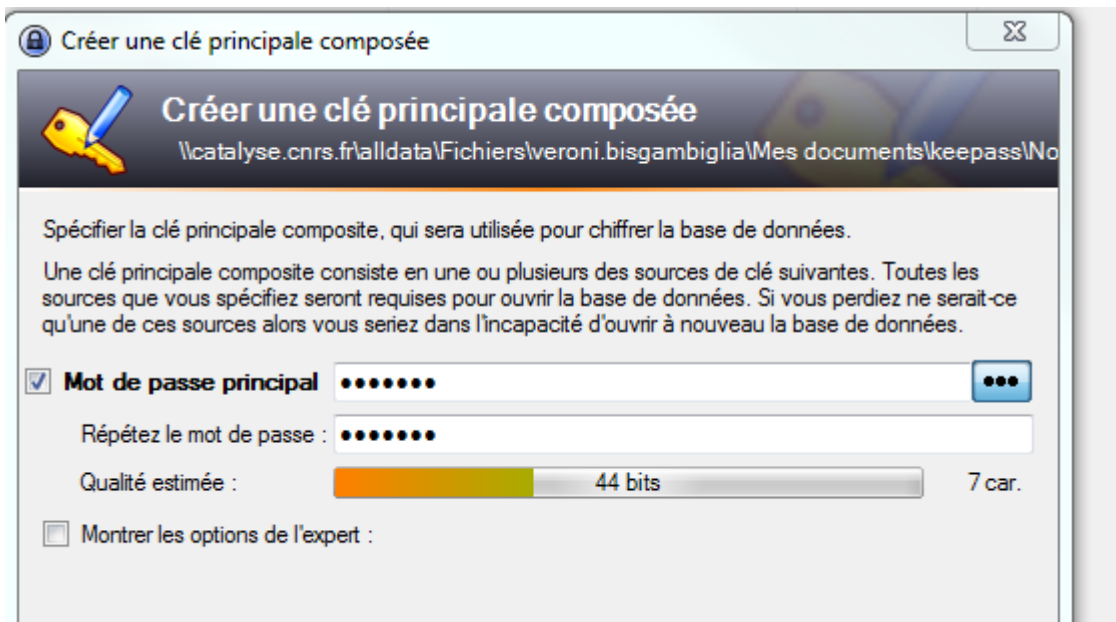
Créer une clé principale composée

Créer une clé principale composée

\\catalyse.cnrs.fr\alldata\Fichiers\veroni.bisgambiglia\Mes documents\keepass\No

Spécifier la clé principale composite, qui sera utilisée pour chiffrer la base de données.

Une clé principale composite consiste en une ou plusieurs des sources de clé suivantes. Toutes les sources que vous spécifiez seront requises pour ouvrir la base de données. Si vous perdiez ne serait-ce qu'une de ces sources alors vous seriez dans l'incapacité d'ouvrir à nouveau la base de données.

Mot de passe principal •••••••

Répétez le mot de passe : •••••••

Qualité estimée : 44 bits 7 car.

Montrer les options de l'expert :